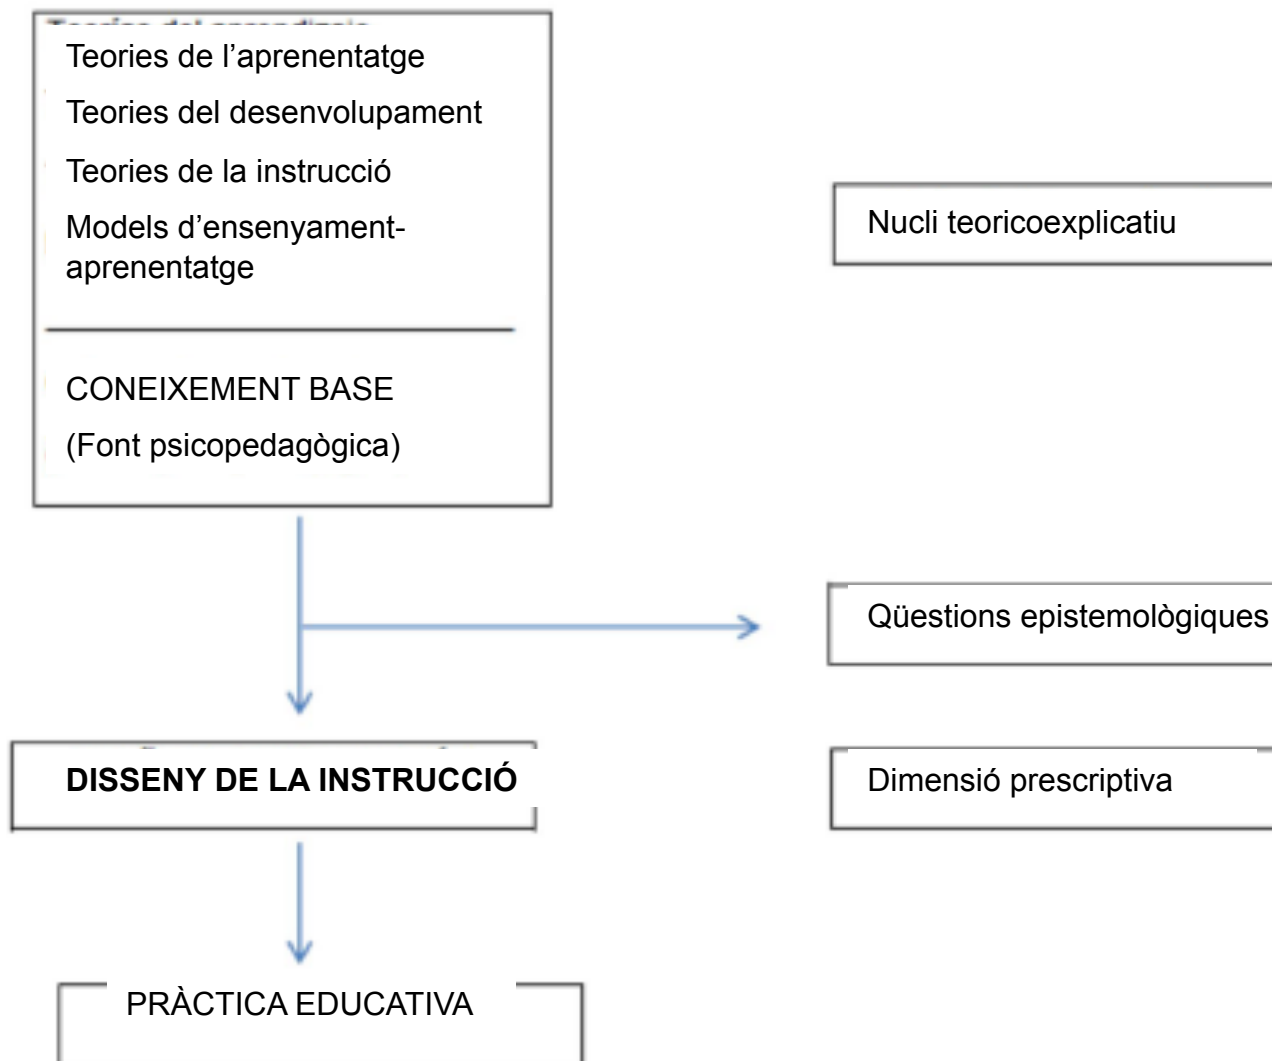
Teories de l'aprenentatge

Teories del desenvolupament

Teories de la instrucció

Models d'ensenyament-aprenentatge

CONEIXEMENT BASE

(Font psicopedagògica)

Nucli teoricoexplicatiu

Qüestions epistemològiques

**DISSENY DE LA INSTRUCCIÓ**

Dimensió prescriptiva

PRÀCTICA EDUCATIVA